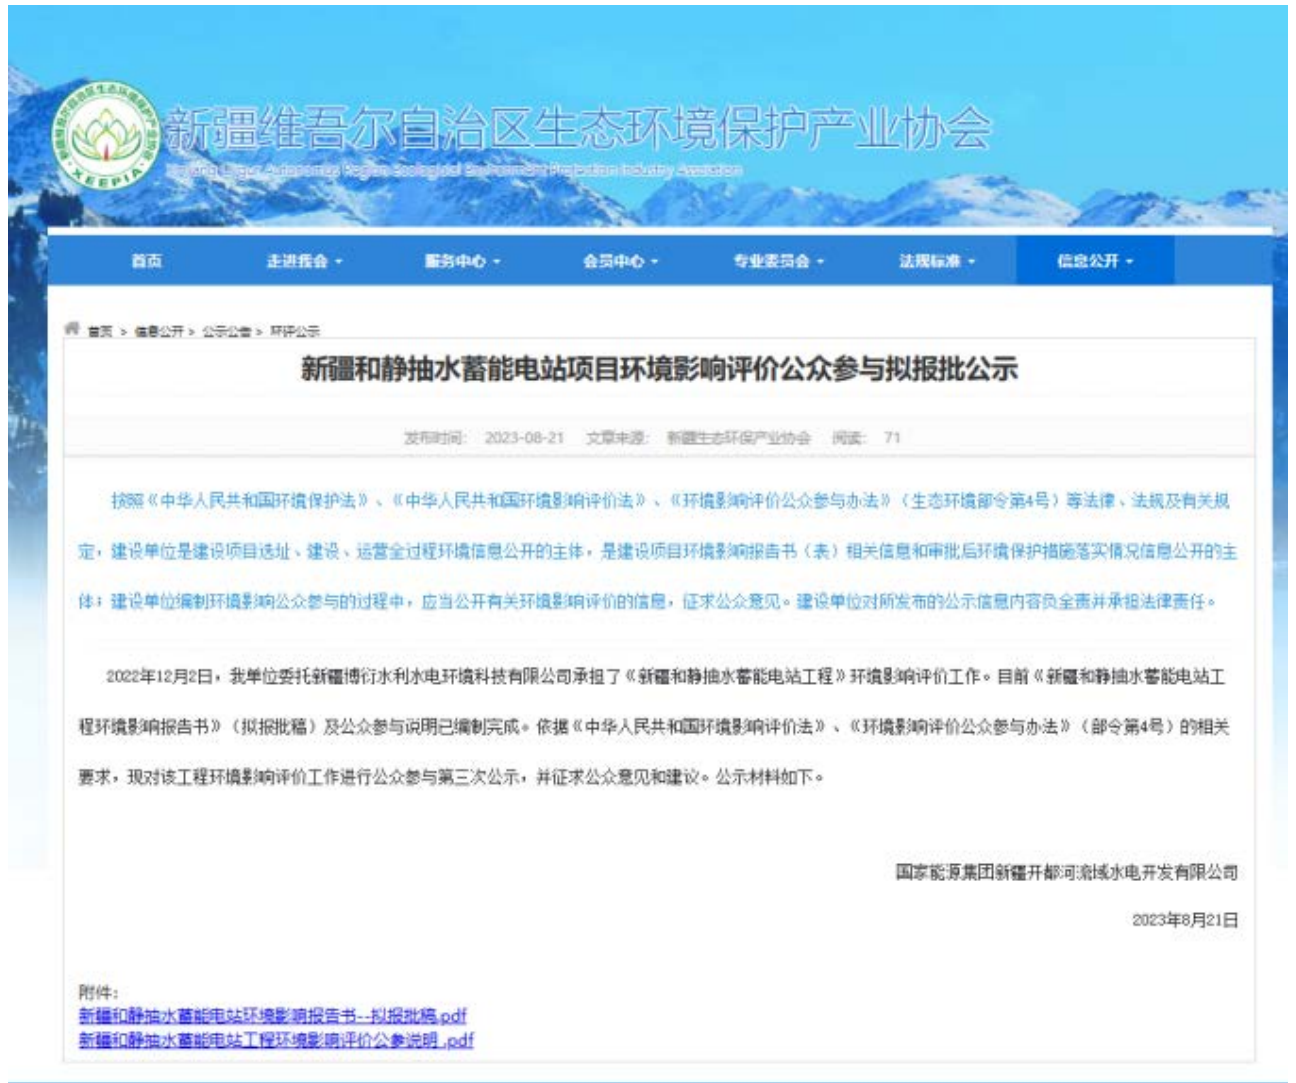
新疆维吾尔自治区生态环境保护产业协会
Xinjiang Uygur Autonomous Region Ecological Environment Protection Industry Association
XEEPIA

首页　走进协会 ▾　服务中心 ▾　会员中心 ▾　专业委员会 ▾　法规标准 ▾　信息公开 ▾

首页 > 信息公开 > 公示公告 > 环评公示

新疆和静抽水蓄能电站项目环境影响评价公众参与拟报批公示

发布时间: 2023-08-21　文章来源: 新疆生态环保产业协会　阅读: 71

按照《中华人民共和国环境保护法》、《中华人民共和国环境影响评价法》、《环境影响评价公众参与办法》（生态环境部令第4号）等法律、法规及有关规定，建设单位是建设项目选址、建设、运营全过程环境信息公开的主体，是建设项目环境影响报告书（表）相关信息和审批后环境保护措施落实情况信息公开的主体；建设单位编制环境影响公众参与的过程中，应当公开有关环境影响评价的信息，征求公众意见。建设单位对所发布的公示信息内容负全责并承担法律责任。

2022年12月2日，我单位委托新疆博衍水利水电环境科技有限公司承担了《新疆和静抽水蓄能电站工程》环境影响评价工作。目前《新疆和静抽水蓄能电站工程环境影响报告书》（拟报批稿）及公众参与说明已编制完成。依据《中华人民共和国环境影响评价法》、《环境影响评价公众参与办法》（部令第4号）的相关要求，现对该工程环境影响评价工作进行公众参与第三次公示，并征求公众意见和建议。公示材料如下。

国家能源集团新疆开都河流域水电开发有限公司

2023年8月21日

附件:
新疆和静抽水蓄能电站环境影响报告书--拟报批稿.pdf
新疆和静抽水蓄能电站工程环境影响评价公参说明.pdf